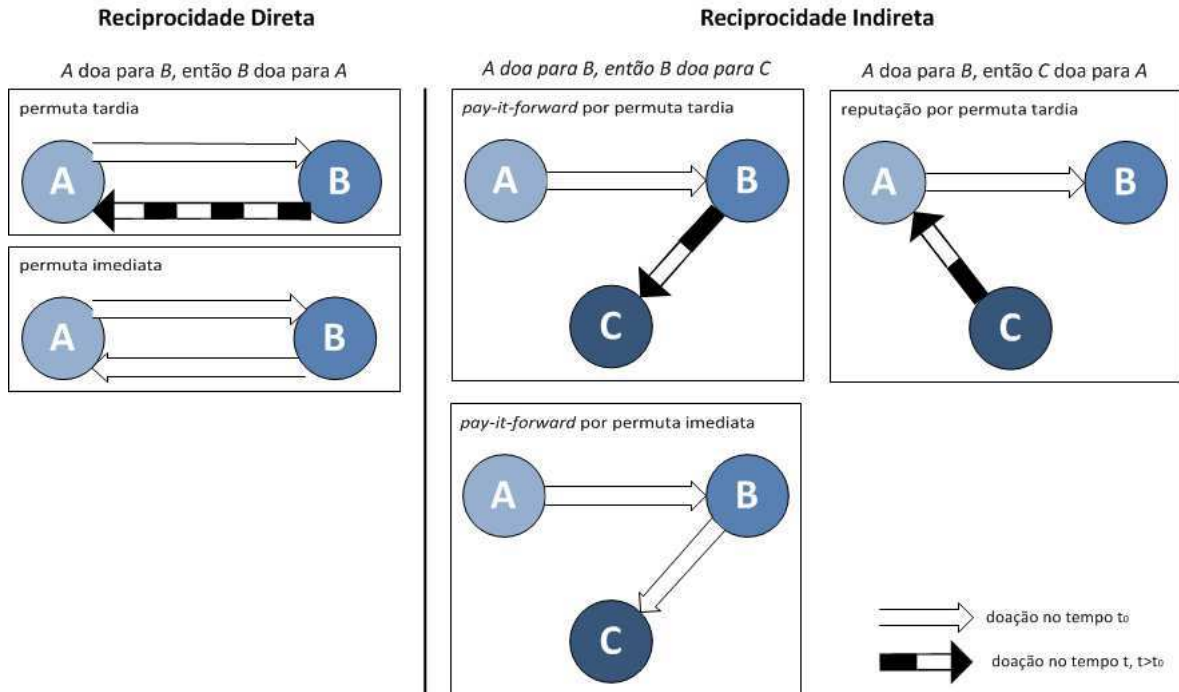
Reciprocidade Direta

A doa para B, então B doa para A

permuta tardia

A

B

permuta imediata

A

B

Reciprocidade Indireta

A doa para B, então B doa para C

pay-it-forward por permuta tardia

A

B

C

pay-it-forward por permuta imediata

A

B

C

A doa para B, então C doa para A

reputação por permuta tardia

A

B

C

doação no tempo $t_0$

doação no tempo t, $t>t_0$